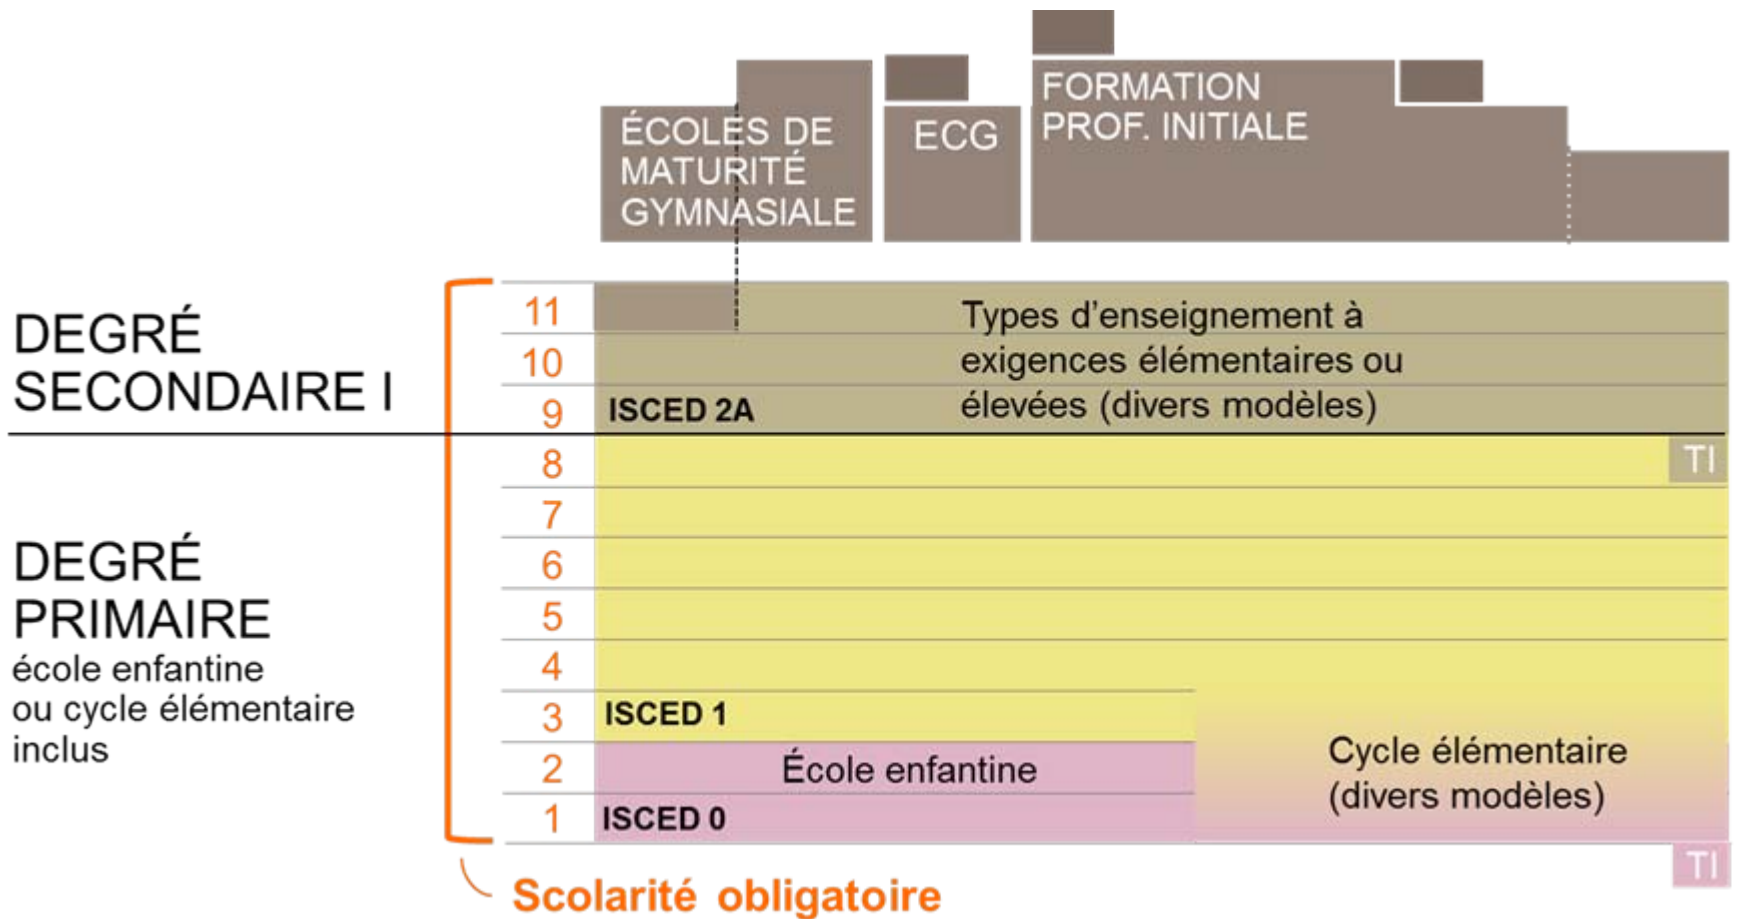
ÉCOLES DE MATURITÉ GYMNASIALE

ECG

FORMATION PROF. INITIALE

DEGRÉ SECONDAIRE I

11
10
9

ISCED 2A

Types d'enseignement à exigences élémentaires ou élevées (divers modèles)

TI

8
7
6
5
4
3

DEGRÉ PRIMAIRE
école enfantine ou cycle élémentaire inclus

ISCED 1

2

École enfantine

1

ISCED 0

Cycle élémentaire (divers modèles)

TI

Scolarité obligatoire